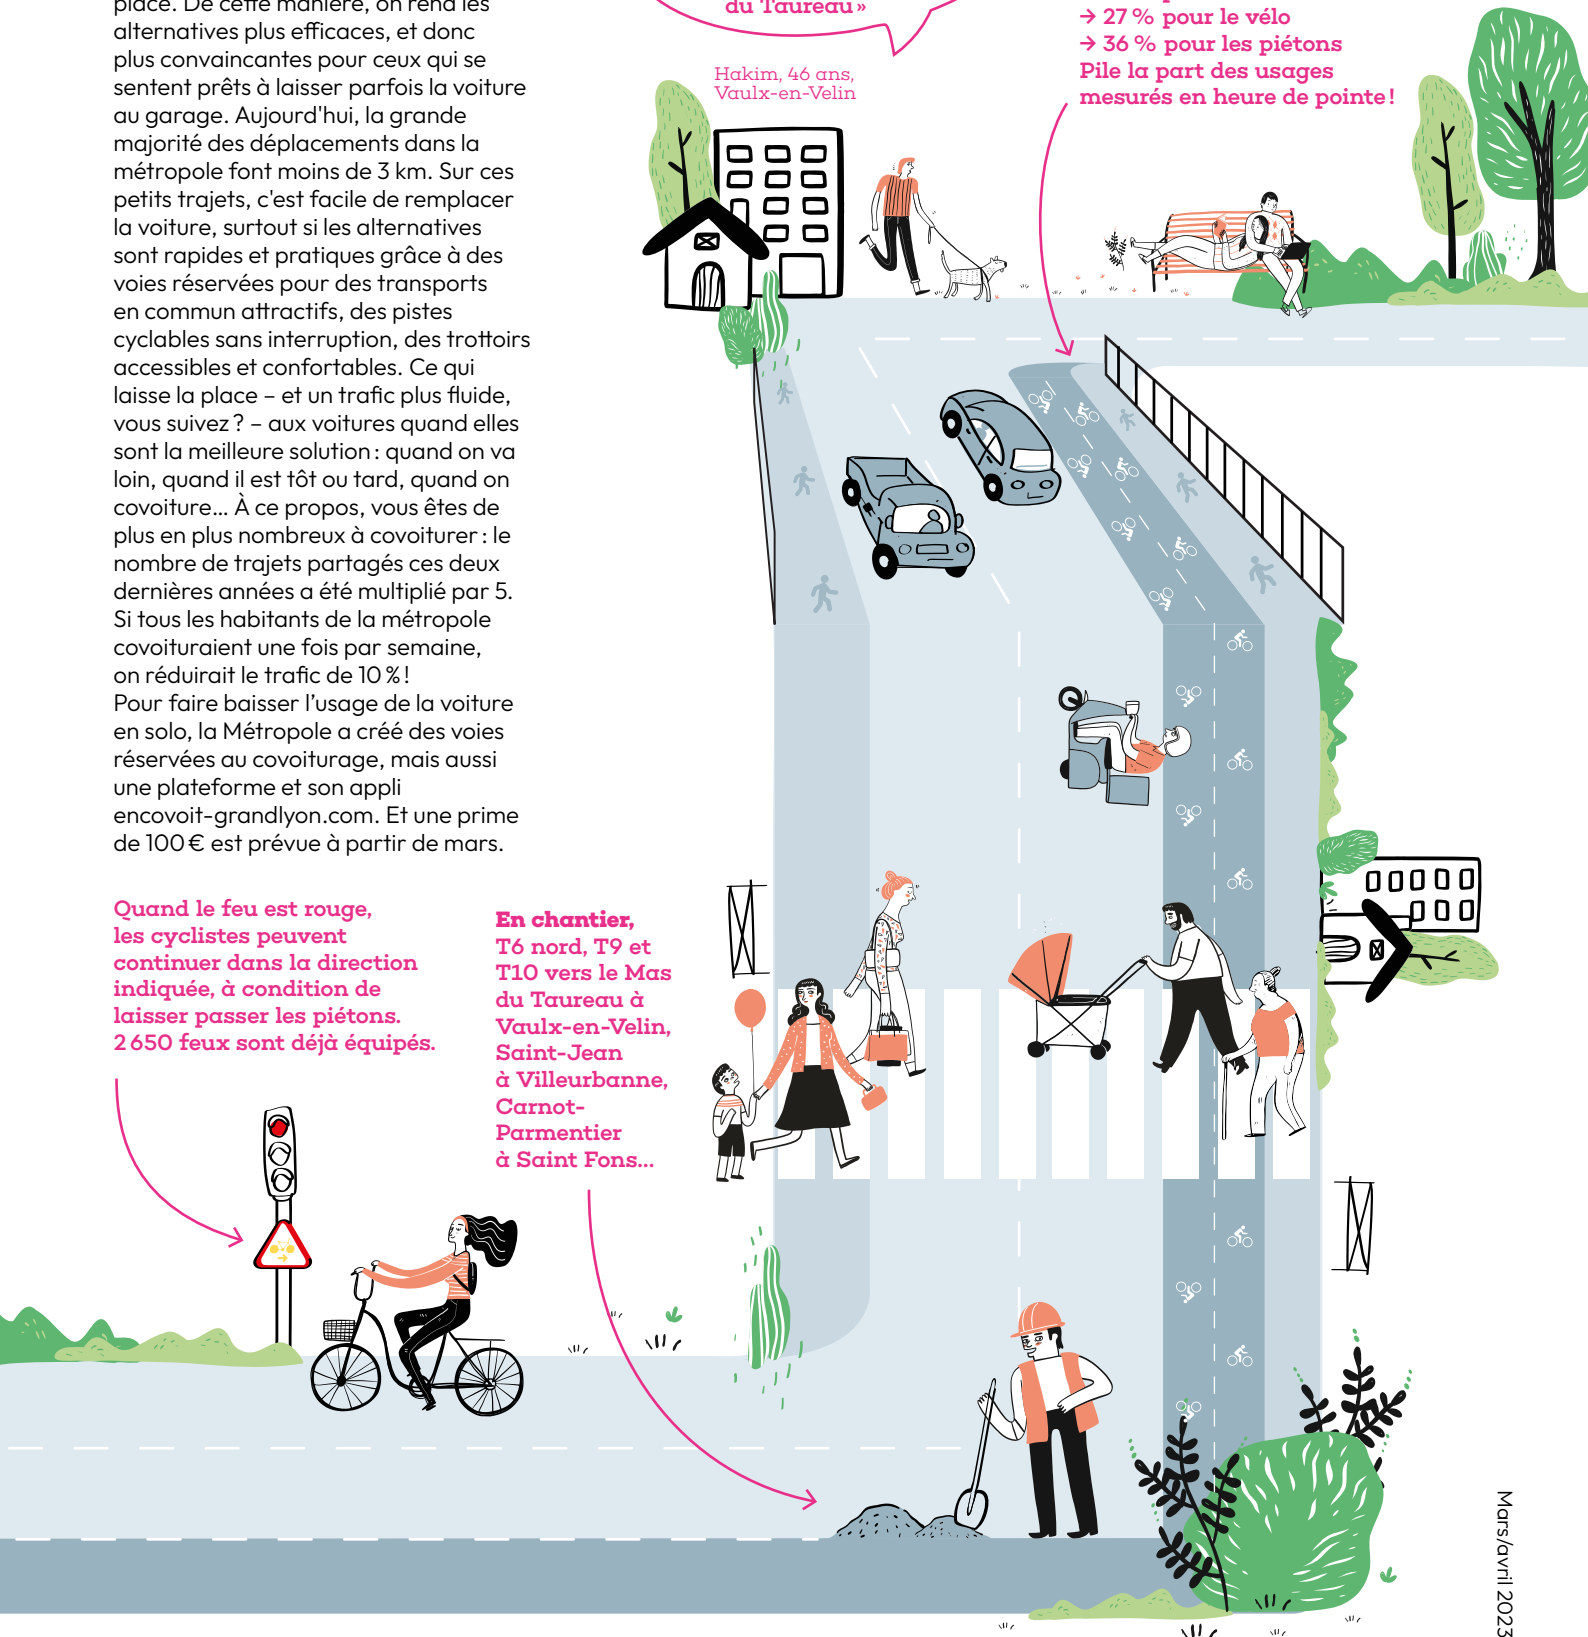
place. De cette manière, on rend les alternatives plus efficaces, et donc plus convaincantes pour ceux qui se sentent prêts à laisser parfois la voiture au garage. Aujourd'hui, la grande majorité des déplacements dans la métropole font moins de 3 km. Sur ces petits trajets, c'est facile de remplacer la voiture, surtout si les alternatives sont rapides et pratiques grâce à des voies réservées pour des transports en commun attractifs, des pistes cyclables sans interruption, des trottoirs accessibles et confortables. Ce qui laisse la place – et un trafic plus fluide, vous suivez ? – aux voitures quand elles sont la meilleure solution : quand on va loin, quand il est tôt ou tard, quand on covoiture… À ce propos, vous êtes de plus en plus nombreux à covoiturer : le nombre de trajets partagés ces deux dernières années a été multiplié par 5. Si tous les habitants de la métropole covoituraient une fois par semaine, on réduirait le trafic de 10 % !
Pour faire baisser l'usage de la voiture en solo, la Métropole a créé des voies réservées au covoiturage, mais aussi une plateforme et son appli encovoit-grandlyon.com. Et une prime de 100 € est prévue à partir de mars.

du Taureau »

Hakim, 46 ans, Vaulx-en-Velin

→ 27 % pour le vélo
→ 36 % pour les piétons
Pile la part des usages mesurés en heure de pointe !

Quand le feu est rouge, les cyclistes peuvent continuer dans la direction indiquée, à condition de laisser passer les piétons. 2 650 feux sont déjà équipés.

En chantier, T6 nord, T9 et T10 vers le Mas du Taureau à Vaulx-en-Velin, Saint-Jean à Villeurbanne, Carnot-Parmentier à Saint Fons…

Mars/avril 2023